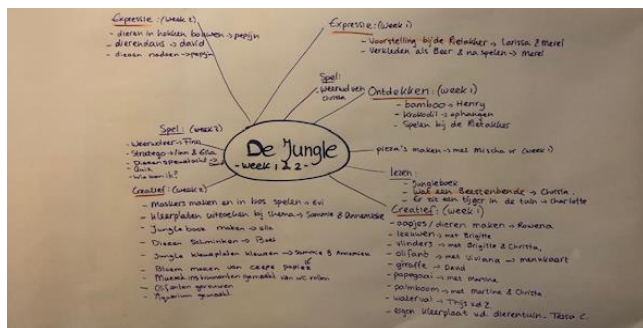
Expressie: (week 2)
- dieren in hokken bouwen → pepijn
- dierendans → david
- dieren nadoen → pepijn

Expressie: (week 1)
- Voorstelling bij de Rietakker → Larissa & Merel
- Verkleden als Beer & na spelen → merel

Spel: weerwolven dorp

Ontdekken: (week 1)
- bamboo → Henry
- krokodil → ophangen
- Spelen bij de Rietakker

Spel: (week 2)
- Weerwolven → Fina
- Stratego → Tom & Gina
- Dieren spinnekop → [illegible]
- Quiz
- Wie ben ik?

De Jungle
- week 1 & 2 -

pizza's maken → met Mischa v. (week 1)

lezen
- Jungleboek
- Wat een Beestenbende → Christa
- Er zit een tijger in de tuin → charlotte

Creatief: (week 2)
- Maskers maken en in loos spelen → evi
- kleurplaten uittekenen bij thema → Sammie & Annemieke
- Jungle book maken → elle
- Dieren schminken → Biel
- Jungle kleurplaten kleuren → Sammie & Annemieke
- Bloem maken van crepe papier
- Maanb... m... gemaakt van wc rollen
- Olifanten gevormen
- Aquarium gemaakt

Creatief: (week 1)
- aapjes / dieren maken → Rowena
- leeuwen → met Brigitte
- vlinders → met Brigitte & Christa
- olifant → met Viviana → menkaart
- giraffe → david
- papegaai → met Martine
- palmboom → met Martine & Christa
- waterval → Thijs v.d. Z
- Eigen kleurplaat v.d. dierentuin → Tessa C.